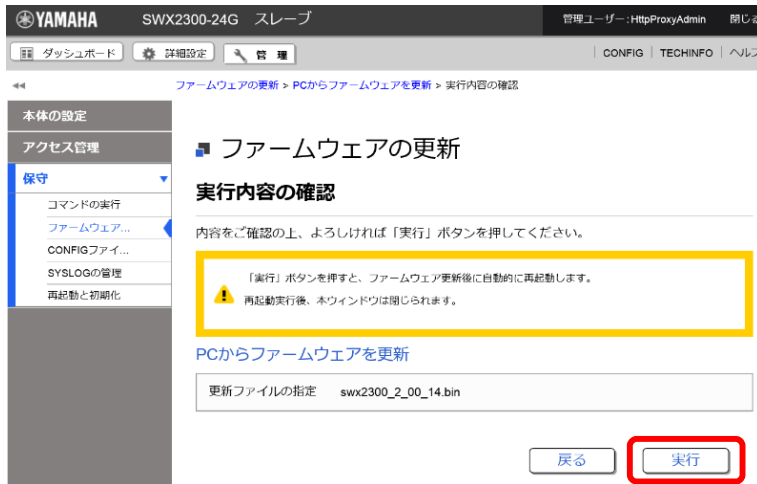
YAMAHA SWX2300-24G スレーブ

管理ユーザー：HttpProxyAdmin 閉じる

ダッシュボード 詳細設定 管理

CONFIG | TECHINFO | ヘルプ

ファームウェアの更新 > PCからファームウェアを更新 > 実行内容の確認

本体の設定

アクセス管理

保守

コマンドの実行

ファームウェア...

CONFIGファイ...

SYSLOGの管理

再起動と初期化

ファームウェアの更新

実行内容の確認

内容をご確認の上、よろしければ「実行」ボタンを押してください。

「実行」ボタンを押すと、ファームウェア更新後に自動的に再起動します。
再起動実行後、本ウィンドウは閉じられます。

PCからファームウェアを更新

| 更新ファイルの指定 | swx2300_2_00_14.bin |
|---|---|

戻る 実行